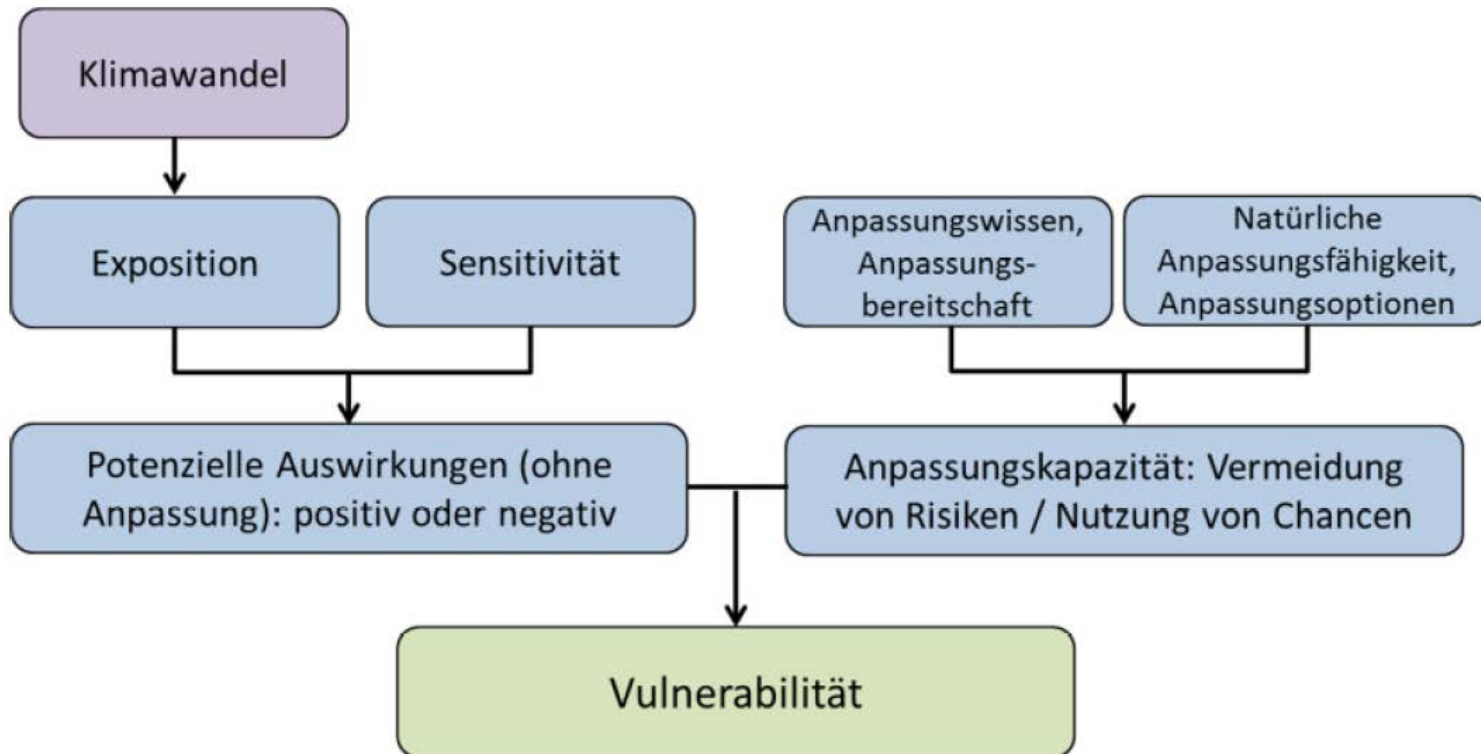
Klimawandel

Exposition

Sensitivität

Anpassungswissen, Anpassungsbereitschaft

Natürliche Anpassungsfähigkeit, Anpassungsoptionen

Potenzielle Auswirkungen (ohne Anpassung): positiv oder negativ

Anpassungskapazität: Vermeidung von Risiken / Nutzung von Chancen

Vulnerabilität